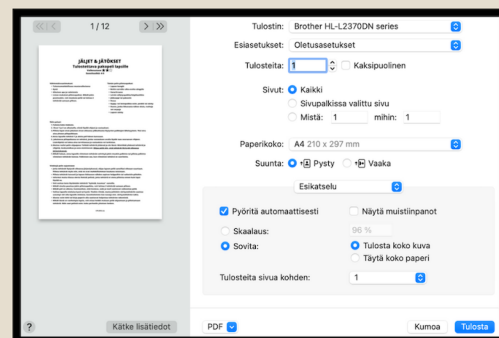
1/12

JÄLJET & JÄTÖKSET

Tulostin: Brother HL-L2370DN series

Esiasetukset: Oletusasetukset

Tulosteita: 1 Kaksipuolinen

Sivut: Kaikki

Sivupalkissa valittu sivu

Mistä: 1 mihin: 1

Paperikoko: A4 210 x 297 mm

Suunta: Pysty Vaaka

Esikatselu

Pyöritä automaattisesti

Näytä muistiinpanot

Skaalaus: 96 %

Sovita:

Tulosta koko kuva

Täytä koko paperi

Tulosteita sivua kohden: 1

?

Kätke lisätiedot

PDF

Kumoa

Tulosta